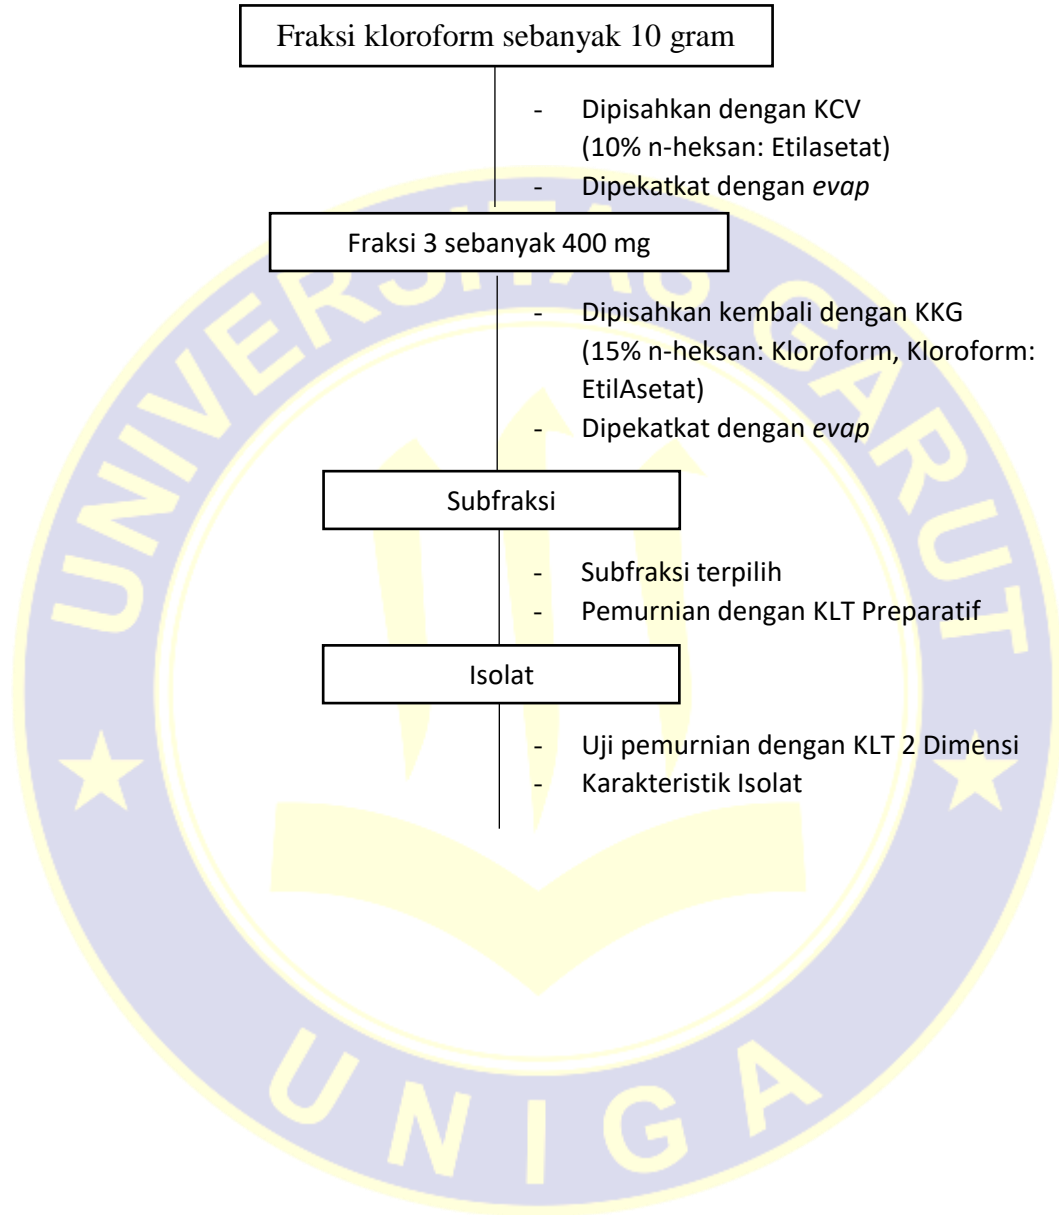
Fraksi kloroform sebanyak 10 gram

- Dipisahkan dengan KCV (10% n-heksan: Etilasetat)
- Dipekatkat dengan *evap*

Fraksi 3 sebanyak 400 mg

- Dipisahkan kembali dengan KKG (15% n-heksan: Kloroform, Kloroform: EtilAsetat)
- Dipekatkat dengan *evap*

Subfraksi

- Subfraksi terpilih
- Pemurnian dengan KLT Preparatif

Isolat

- Uji pemurnian dengan KLT 2 Dimensi
- Karakteristik Isolat

UNIVERSITAS GARUT

UNIGA